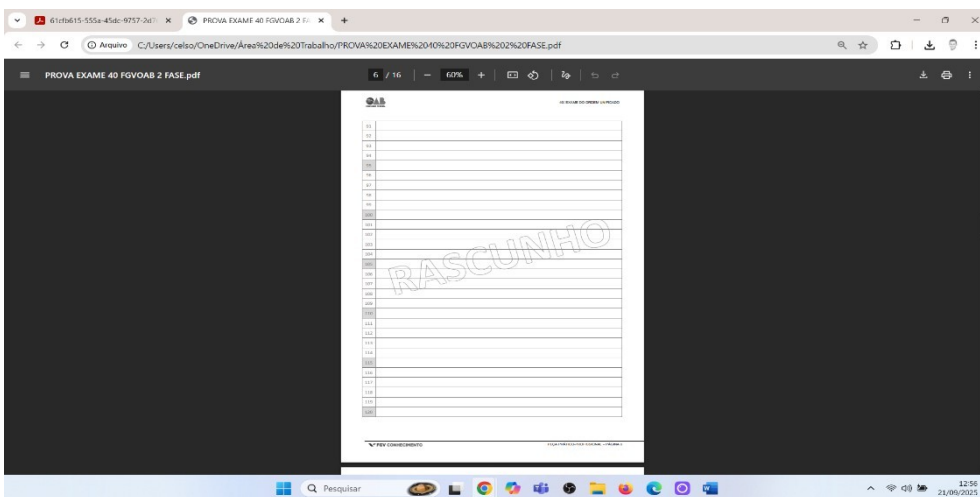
61cfb615-555a-45dc-9757-2a1 × PROVA EXAME 40 FGVOAB 2 F ×

Arquivo C:/Users/celso/OneDrive/Área%20de%20Trabalho/PROVA%20EXAME%2040%20FGVOAB%202%20FASE.pdf

PROVA EXAME 40 FGVOAB 2 FASE.pdf

6 / 16 | — 60% +

OAB

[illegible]

01
02
03
04
05
06
07
08
09
100
101
102
103
104
105
106
107
108
109
110
111
112
113
114
115
116
117
118
119
120

RASCUNHO

FGV CONHECIMENTO

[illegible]

Pesquisar

12:56
21/09/2024